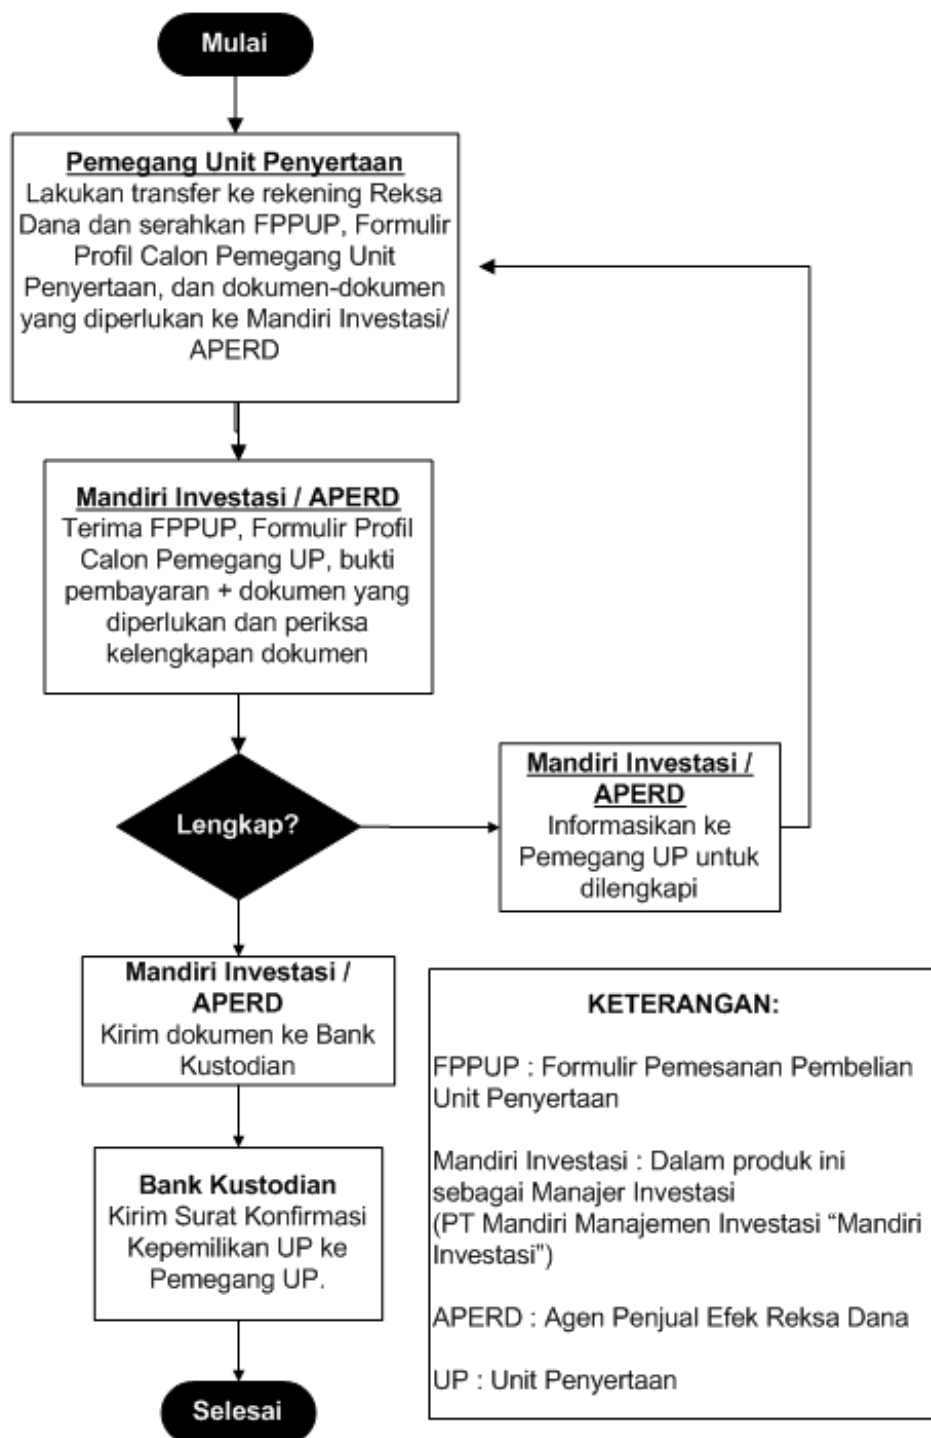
Mulai

Pemegang Unit Penyertaan
Lakukan transfer ke rekening Reksa Dana dan serahkan FPPUP, Formulir Profil Calon Pemegang Unit Penyertaan, dan dokumen-dokumen yang diperlukan ke Mandiri Investasi/ APERD

Mandiri Investasi / APERD
Terima FPPUP, Formulir Profil Calon Pemegang UP, bukti pembayaran + dokumen yang diperlukan dan periksa kelengkapan dokumen

Lengkap?

Mandiri Investasi / APERD
Informasikan ke Pemegang UP untuk dilengkapi

Mandiri Investasi / APERD
Kirim dokumen ke Bank Kustodian

Bank Kustodian
Kirim Surat Konfirmasi Kepemilikan UP ke Pemegang UP.

Selesai

KETERANGAN:

FPPUP : Formulir Pemesanan Pembelian Unit Penyertaan

Mandiri Investasi : Dalam produk ini sebagai Manajer Investasi (PT Mandiri Manajemen Investasi “Mandiri Investasi")

APERD : Agen Penjual Efek Reksa Dana

UP : Unit Penyertaan